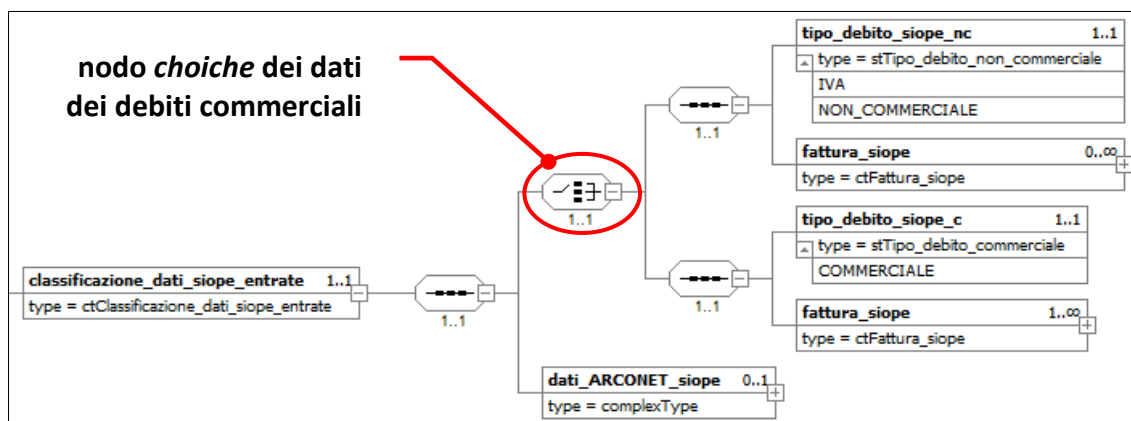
nodo *choiche* dei dati dei debiti commerciali

tipo_debito_siope_nc 1..1
type = stTipo_debito_non_commerciale
IVA
NON_COMMERCIALE

1..1

fattura_siope 0..∞
type = ctFattura_siope

1..1

tipo_debito_siope_c 1..1
type = stTipo_debito_commerciale
COMMERCIALE

classificazione_dati_siope_entrate 1..1
type = ctClassificazione_dati_siope_entrate

1..1

1..1

fattura_siope 1..∞
type = ctFattura_siope

dati_ARCONET_siope 0..1
type = complexType